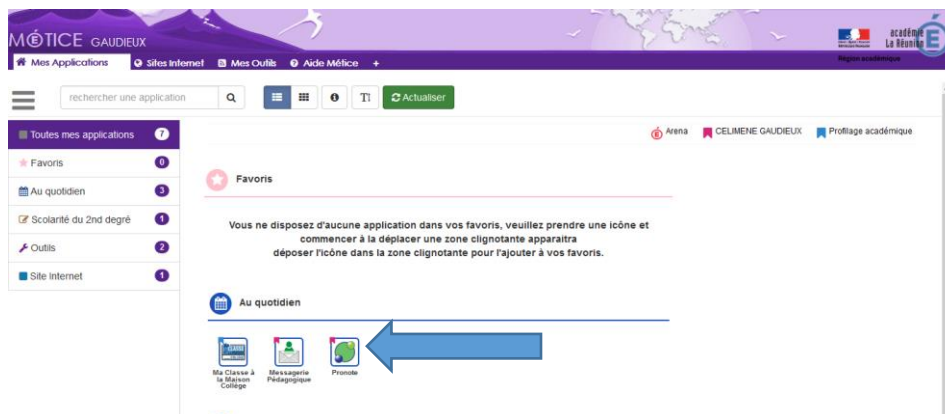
MÉTICE GAUDIEUX

académie La Réunion

Région académique

Mes Applications | Sites Internet | Mes Outils | Aide Métice | +

rechercher une application

Actualiser

Toutes mes applications 7

Favoris 0

Au quotidien 3

Scolarité du 2nd degré 1

Outils 2

Site Internet 1

Arena | CELIMENE GAUDIEUX | Profilage académique

Favoris

Vous ne disposez d'aucune application dans vos favoris, veuillez prendre une icône et commencer à la déplacer une zone clignotante apparaitra déposer l'icône dans la zone clignotante pour l'ajouter à vos favoris.

Au quotidien

Ma Classe à la Maison Collège

Messagerie Pédagogique

Pronote